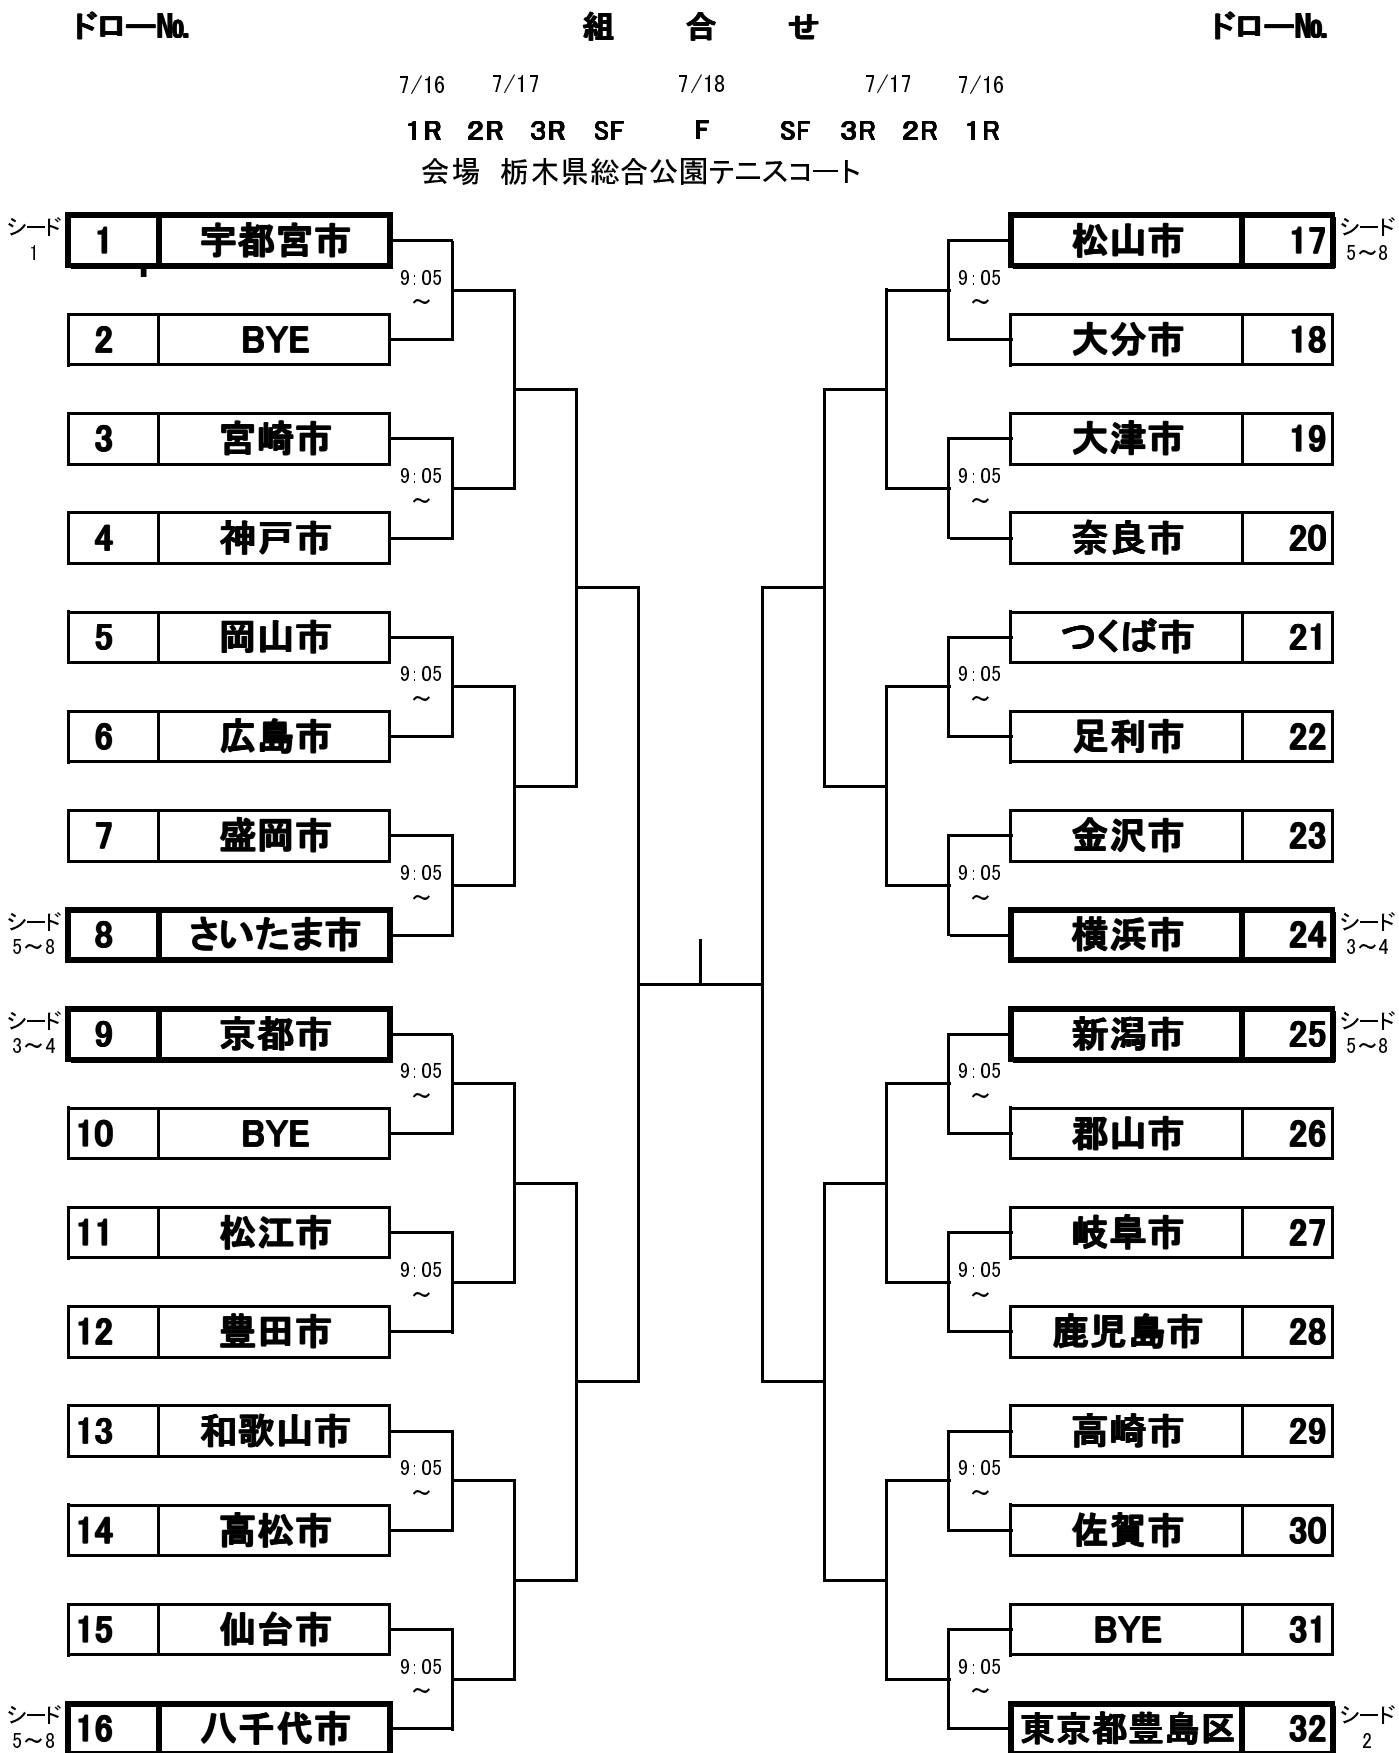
ドローNo.　組　合　せ　ドローNo.

7/16　7/17　7/18　7/17　7/16

1R　2R　3R　SF　F　SF　3R　2R　1R

会場　栃木県総合公園テニスコート

| シード | No. | 名称 |
|---|---|---|
| シード 1 | 1 | 宇都宮市 |
| | 2 | BYE |
| | 3 | 宮崎市 |
| | 4 | 神戸市 |
| | 5 | 岡山市 |
| | 6 | 広島市 |
| | 7 | 盛岡市 |
| シード 5～8 | 8 | さいたま市 |
| シード 3～4 | 9 | 京都市 |
| | 10 | BYE |
| | 11 | 松江市 |
| | 12 | 豊田市 |
| | 13 | 和歌山市 |
| | 14 | 高松市 |
| | 15 | 仙台市 |
| シード 5～8 | 16 | 八千代市 |

9:05 ～
9:05 ～
9:05 ～
9:05 ～
9:05 ～
9:05 ～
9:05 ～
9:05 ～

| 名称 | No. | シード |
|---|---|---|
| 松山市 | 17 | シード 5～8 |
| 大分市 | 18 | |
| 大津市 | 19 | |
| 奈良市 | 20 | |
| つくば市 | 21 | |
| 足利市 | 22 | |
| 金沢市 | 23 | |
| 横浜市 | 24 | シード 3～4 |
| 新潟市 | 25 | シード 5～8 |
| 郡山市 | 26 | |
| 岐阜市 | 27 | |
| 鹿児島市 | 28 | |
| 高崎市 | 29 | |
| 佐賀市 | 30 | |
| BYE | 31 | |
| 東京都豊島区 | 32 | シード 2 |

9:05 ～
9:05 ～
9:05 ～
9:05 ～
9:05 ～
9:05 ～
9:05 ～
9:05 ～